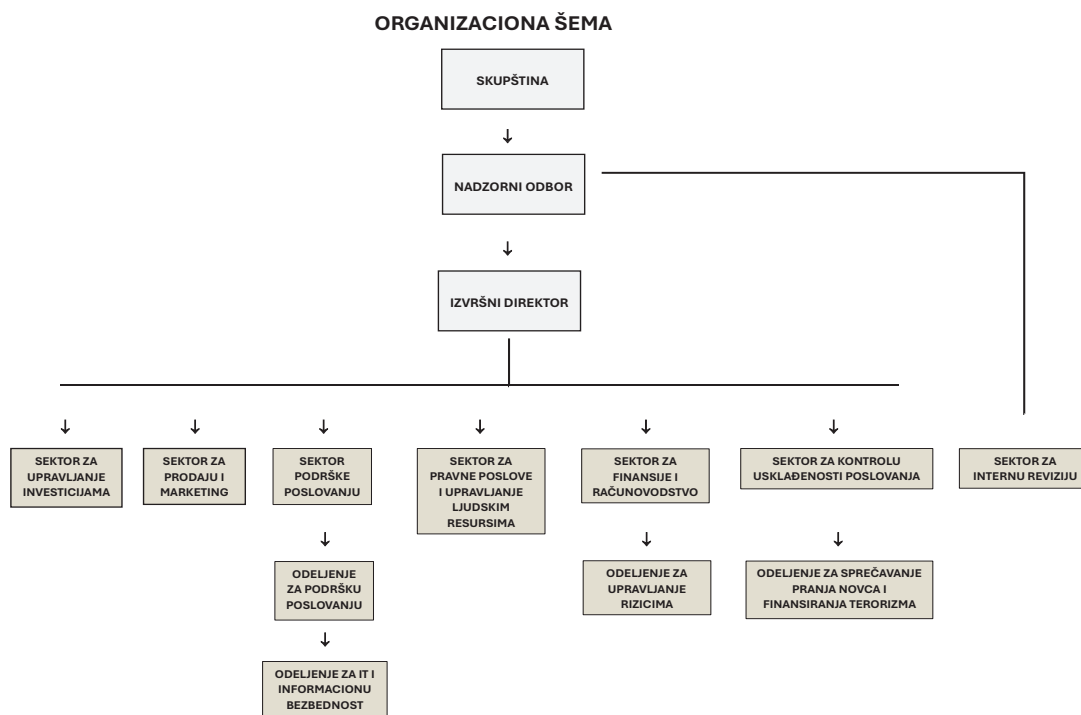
ORGANIZACIONA ŠEMA

SKUPŠTINA

NADZORNI ODBOR

IZVRŠNI DIREKTOR

SEKTOR ZA UPRAVLJANJE INVESTICIJAMA

SEKTOR ZA PRODAJU I MARKETING

SEKTOR PODRŠKE POSLOVANJU

ODELJENJE ZA PODRŠKU POSLOVANJU

ODELJENJE ZA IT I INFORMACIONU BEZBEDNOST

SEKTOR ZA PRAVNE POSLOVE I UPRAVLJANJE LJUDSKIM RESURSIMA

SEKTOR ZA FINANSIJE I RAČUNOVODSTVO

ODELJENJE ZA UPRAVLJANJE RIZICIMA

SEKTOR ZA KONTROLU USKLAĐENOSTI POSLOVANJA

ODELJENJE ZA SPREČAVANJE PRANJA NOVCA I FINANSIRANJA TERORIZMA

SEKTOR ZA INTERNU REVIZIJU